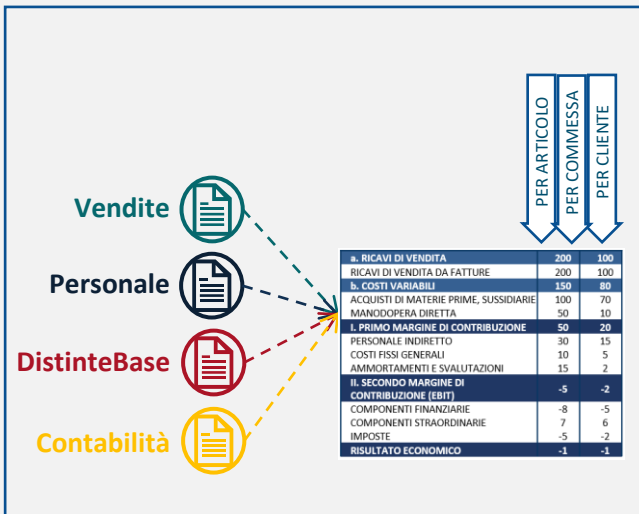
PER ARTICOLO
PER COMMESSA
PER CLIENTE

Vendite
Personale
DistinteBase
Contabilità

| | | |
|---|---|---|
| a. RICAVI DI VENDITA | 200 | 100 |
| RICAVI DI VENDITA DA FATTURE | 200 | 100 |
| b. COSTI VARIABILI | 150 | 80 |
| ACQUISTI DI MATERIE PRIME, SUSSIDIARIE | 100 | 70 |
| MANODOPERA DIRETTA | 50 | 10 |
| I. PRIMO MARGINE DI CONTRIBUZIONE | 50 | 20 |
| PERSONALE INDIRETTO | 30 | 15 |
| COSTI FISSI GENERALI | 10 | 5 |
| AMMORTAMENTI E SVALUTAZIONI | 15 | 2 |
| II. SECONDO MARGINE DI CONTRIBUZIONE (EBIT) | -5 | -2 |
| COMPONENTI FINANZIARIE | -8 | -5 |
| COMPONENTI STRAORDINARIE | 7 | 6 |
| IMPOSTE | -5 | -2 |
| RISULTATO ECONOMICO | -1 | -1 |